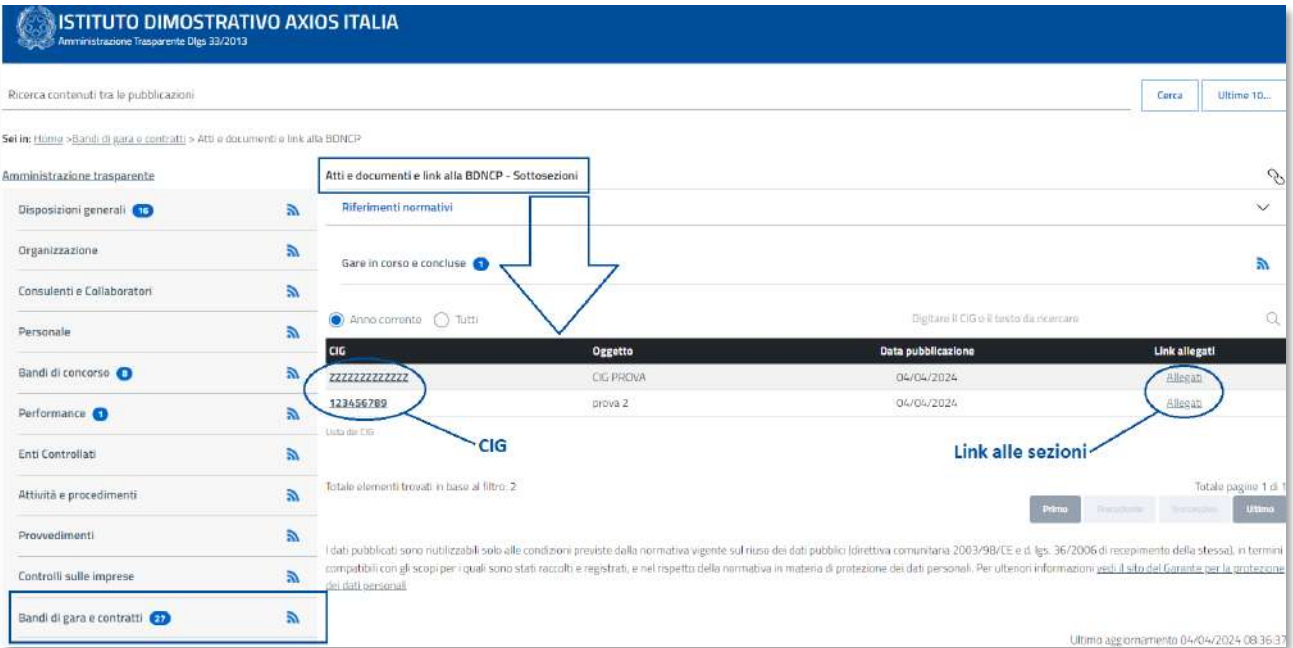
ISTITUTO DIMOSTRATIVO AXIOS ITALIA
Amministrazione Trasparente Dlgs 33/2013

Ricerca contenuti tra le pubblicazioni

Cerca Ultime 10...

Sei in: Home > Bandi di gara e contratti > Atti e documenti e link alla BDNCP

Amministrazione trasparente

Disposizioni generali 16
Organizzazione
Consulenti e Collaboratori
Personale
Bandi di concorso 8
Performance 1
Enti Controllati
Attività e procedimenti
Provvedimenti
Controlli sulle imprese
Bandi di gara e contratti 27

Atti e documenti e link alla BDNCP - Sottosezioni

Riferimenti normativi

Gare in corso e concluse 1

Anno corrente Tutti

Digitare il CIG o il testo da ricercare

| CIG | Oggetto | Data pubblicazione | Link allegati |
|---|---|---|---|
| ZZZZZZZZZZZZZ | CIG PROVA | 04/04/2024 | Allegati |
| 123456789 | prova 2 | 04/04/2024 | Allegati |

Lista dei CIG

CIG

Link alle sezioni

Totale elementi trovati in base al filtro: 2

Totale pagine 1 di 1

Primo Precedente Successivo Ultimo

I dati pubblicati sono riutilizzabili solo alle condizioni previste dalla normativa vigente sul riuso dei dati pubblici (direttiva comunitaria 2003/98/CE e d. lgs. 36/2006 di recepimento della stessa), in termini compatibili con gli scopi per i quali sono stati raccolti e registrati, e nel rispetto della normativa in materia di protezione dei dati personali. Per ulteriori informazioni vedi il sito del Garante per la protezione dei dati personali

Ultimo aggiornamento 04/04/2024 08:36:37